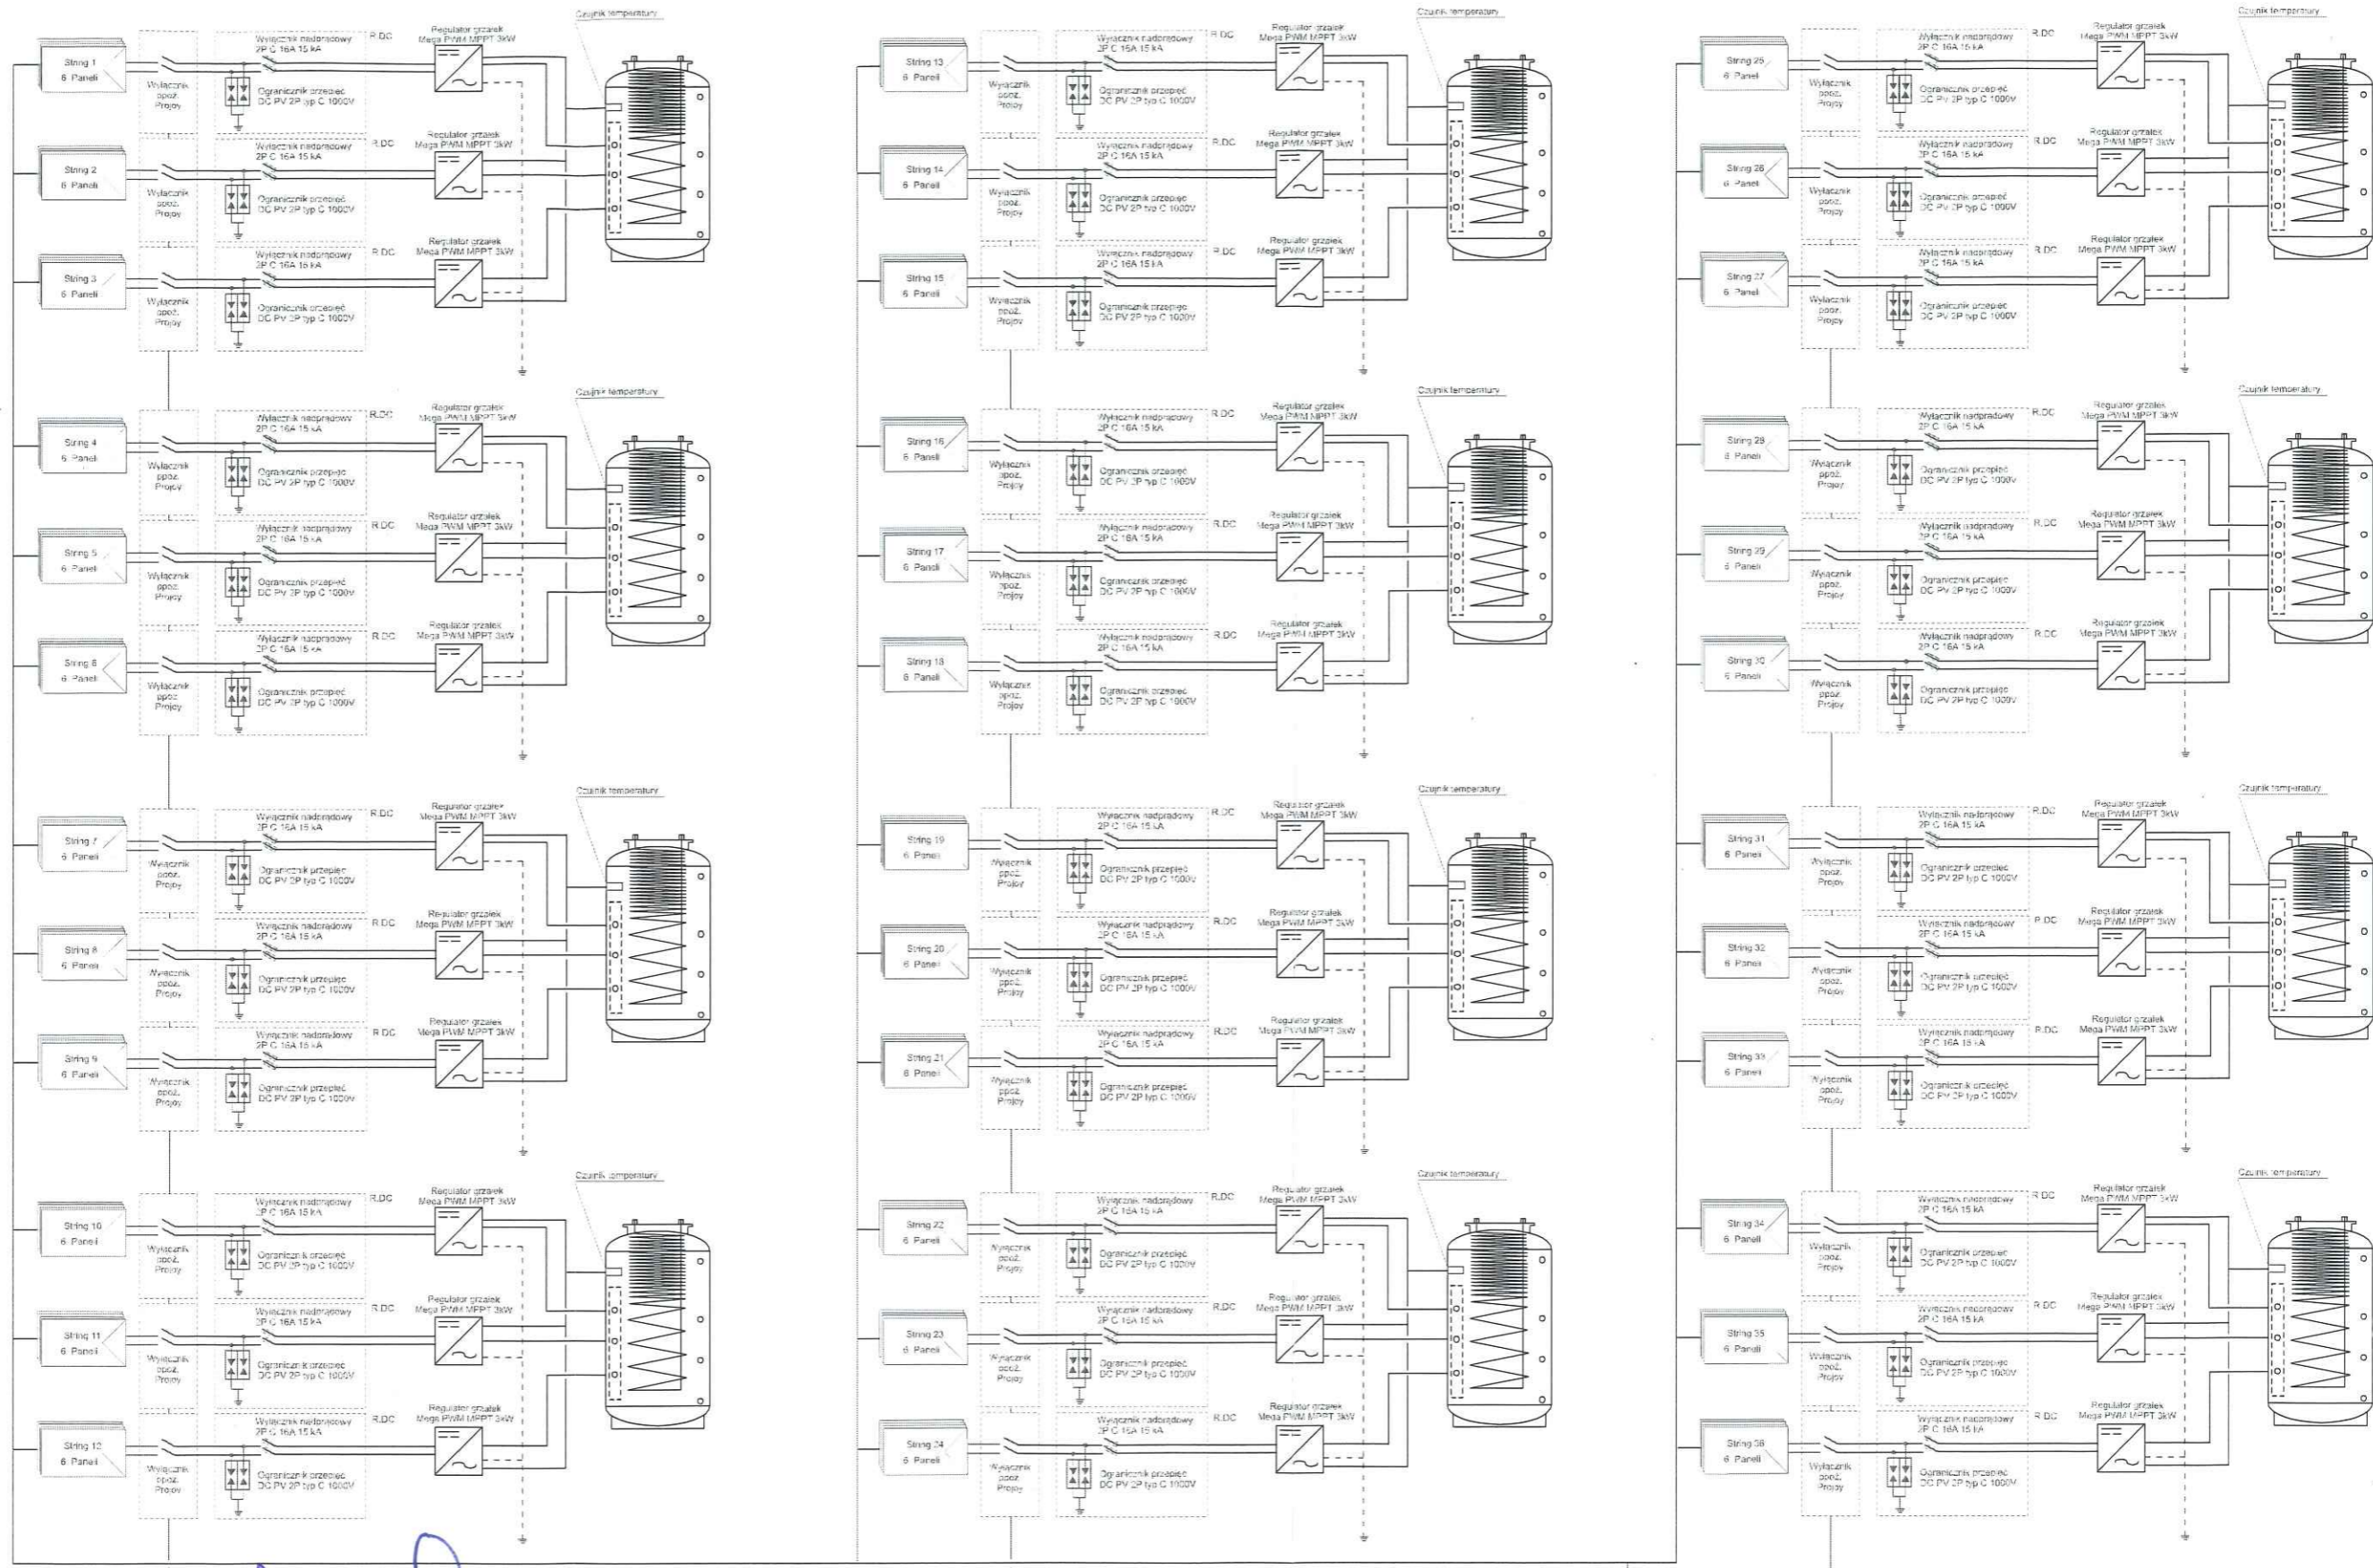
String 1
6 Paneli
Wyłącznik ppoż. Projoy
Wyłącznik nadprądowy 2P C 16A 15 kA
Ogranicznik przepięć DC PV 2P typ C 1000V
R.DC
Regulator grzałek Mega PWM MPPT 3kW
Czujnik temperatury

String 2
6 Paneli
Wyłącznik ppoż. Projoy
Wyłącznik nadprądowy 2P C 16A 15 kA
Ogranicznik przepięć DC PV 2P typ C 1000V
R.DC
Regulator grzałek Mega PWM MPPT 3kW

String 3
6 Paneli
Wyłącznik ppoż. Projoy
Wyłącznik nadprądowy 2P C 16A 15 kA
Ogranicznik przepięć DC PV 2P typ C 1000V
R.DC
Regulator grzałek Mega PWM MPPT 3kW

Czujnik temperatury
String 4
6 Paneli
Wyłącznik ppoż. Projoy
Wyłącznik nadprądowy 2P C 16A 15 kA
Ogranicznik przepięć DC PV 2P typ C 1000V
R.DC
Regulator grzałek Mega PWM MPPT 3kW

String 5
6 Paneli
Wyłącznik ppoż. Projoy
Wyłącznik nadprądowy 2P C 16A 15 kA
Ogranicznik przepięć DC PV 2P typ C 1000V
R.DC
Regulator grzałek Mega PWM MPPT 3kW

String 6
6 Paneli
Wyłącznik ppoż. Projoy
Wyłącznik nadprądowy 2P C 16A 15 kA
Ogranicznik przepięć DC PV 2P typ C 1000V
R.DC
Regulator grzałek Mega PWM MPPT 3kW

Czujnik temperatury
String 7
6 Paneli
Wyłącznik ppoż. Projoy
Wyłącznik nadprądowy 2P C 16A 15 kA
Ogranicznik przepięć DC PV 2P typ C 1000V
R.DC
Regulator grzałek Mega PWM MPPT 3kW

String 8
6 Paneli
Wyłącznik ppoż. Projoy
Wyłącznik nadprądowy 2P C 16A 15 kA
Ogranicznik przepięć DC PV 2P typ C 1000V
R.DC
Regulator grzałek Mega PWM MPPT 3kW

String 9
6 Paneli
Wyłącznik ppoż. Projoy
Wyłącznik nadprądowy 2P C 16A 15 kA
Ogranicznik przepięć DC PV 2P typ C 1000V
R.DC
Regulator grzałek Mega PWM MPPT 3kW

Czujnik temperatury
String 10
6 Paneli
Wyłącznik ppoż. Projoy
Wyłącznik nadprądowy 2P C 16A 15 kA
Ogranicznik przepięć DC PV 2P typ C 1000V
R.DC
Regulator grzałek Mega PWM MPPT 3kW

String 11
6 Paneli
Wyłącznik ppoż. Projoy
Wyłącznik nadprądowy 2P C 16A 15 kA
Ogranicznik przepięć DC PV 2P typ C 1000V
R.DC
Regulator grzałek Mega PWM MPPT 3kW

String 12
6 Paneli
Wyłącznik ppoż. Projoy
Wyłącznik nadprądowy 2P C 16A 15 kA
Ogranicznik przepięć DC PV 2P typ C 1000V
R.DC
Regulator grzałek Mega PWM MPPT 3kW

Czujnik temperatury
String 13
6 Paneli
Wyłącznik ppoż. Projoy
Wyłącznik nadprądowy 2P C 16A 15 kA
Ogranicznik przepięć DC PV 2P typ C 1000V
R.DC
Regulator grzałek Mega PWM MPPT 3kW

String 14
6 Paneli
Wyłącznik ppoż. Projoy
Wyłącznik nadprądowy 2P C 16A 15 kA
Ogranicznik przepięć DC PV 2P typ C 1000V
R.DC
Regulator grzałek Mega PWM MPPT 3kW

String 15
6 Paneli
Wyłącznik ppoż. Projoy
Wyłącznik nadprądowy 2P C 16A 15 kA
Ogranicznik przepięć DC PV 2P typ C 1000V
R.DC
Regulator grzałek Mega PWM MPPT 3kW

Czujnik temperatury
String 16
6 Paneli
Wyłącznik ppoż. Projoy
Wyłącznik nadprądowy 2P C 16A 15 kA
Ogranicznik przepięć DC PV 2P typ C 1000V
R.DC
Regulator grzałek Mega PWM MPPT 3kW

String 17
6 Paneli
Wyłącznik ppoż. Projoy
Wyłącznik nadprądowy 2P C 16A 15 kA
Ogranicznik przepięć DC PV 2P typ C 1000V
R.DC
Regulator grzałek Mega PWM MPPT 3kW

String 18
6 Paneli
Wyłącznik ppoż. Projoy
Wyłącznik nadprądowy 2P C 16A 15 kA
Ogranicznik przepięć DC PV 2P typ C 1000V
R.DC
Regulator grzałek Mega PWM MPPT 3kW

Czujnik temperatury
String 19
6 Paneli
Wyłącznik ppoż. Projoy
Wyłącznik nadprądowy 2P C 16A 15 kA
Ogranicznik przepięć DC PV 2P typ C 1000V
R.DC
Regulator grzałek Mega PWM MPPT 3kW

String 20
6 Paneli
Wyłącznik ppoż. Projoy
Wyłącznik nadprądowy 2P C 16A 15 kA
Ogranicznik przepięć DC PV 2P typ C 1000V
R.DC
Regulator grzałek Mega PWM MPPT 3kW

String 21
6 Paneli
Wyłącznik ppoż. Projoy
Wyłącznik nadprądowy 2P C 16A 15 kA
Ogranicznik przepięć DC PV 2P typ C 1000V
R.DC
Regulator grzałek Mega PWM MPPT 3kW

Czujnik temperatury
String 22
6 Paneli
Wyłącznik ppoż. Projoy
Wyłącznik nadprądowy 2P C 16A 15 kA
Ogranicznik przepięć DC PV 2P typ C 1000V
R.DC
Regulator grzałek Mega PWM MPPT 3kW

String 23
6 Paneli
Wyłącznik ppoż. Projoy
Wyłącznik nadprądowy 2P C 16A 15 kA
Ogranicznik przepięć DC PV 2P typ C 1000V
R.DC
Regulator grzałek Mega PWM MPPT 3kW

String 24
6 Paneli
Wyłącznik ppoż. Projoy
Wyłącznik nadprądowy 2P C 16A 15 kA
Ogranicznik przepięć DC PV 2P typ C 1000V
R.DC
Regulator grzałek Mega PWM MPPT 3kW

Czujnik temperatury
String 25
6 Paneli
Wyłącznik ppoż. Projoy
Wyłącznik nadprądowy 2P C 16A 15 kA
Ogranicznik przepięć DC PV 2P typ C 1000V
R.DC
Regulator grzałek Mega PWM MPPT 3kW

String 26
6 Paneli
Wyłącznik ppoż. Projoy
Wyłącznik nadprądowy 2P C 16A 15 kA
Ogranicznik przepięć DC PV 2P typ C 1000V
R.DC
Regulator grzałek Mega PWM MPPT 3kW

String 27
6 Paneli
Wyłącznik ppoż. Projoy
Wyłącznik nadprądowy 2P C 16A 15 kA
Ogranicznik przepięć DC PV 2P typ C 1000V
R.DC
Regulator grzałek Mega PWM MPPT 3kW

Czujnik temperatury
String 28
6 Paneli
Wyłącznik ppoż. Projoy
Wyłącznik nadprądowy 2P C 16A 15 kA
Ogranicznik przepięć DC PV 2P typ C 1000V
R.DC
Regulator grzałek Mega PWM MPPT 3kW

String 29
6 Paneli
Wyłącznik ppoż. Projoy
Wyłącznik nadprądowy 2P C 16A 15 kA
Ogranicznik przepięć DC PV 2P typ C 1000V
R.DC
Regulator grzałek Mega PWM MPPT 3kW

String 30
6 Paneli
Wyłącznik ppoż. Projoy
Wyłącznik nadprądowy 2P C 16A 15 kA
Ogranicznik przepięć DC PV 2P typ C 1000V
R.DC
Regulator grzałek Mega PWM MPPT 3kW

Czujnik temperatury
String 31
6 Paneli
Wyłącznik ppoż. Projoy
Wyłącznik nadprądowy 2P C 16A 15 kA
Ogranicznik przepięć DC PV 2P typ C 1000V
R.DC
Regulator grzałek Mega PWM MPPT 3kW

String 32
6 Paneli
Wyłącznik ppoż. Projoy
Wyłącznik nadprądowy 2P C 16A 15 kA
Ogranicznik przepięć DC PV 2P typ C 1000V
R.DC
Regulator grzałek Mega PWM MPPT 3kW

String 33
6 Paneli
Wyłącznik ppoż. Projoy
Wyłącznik nadprądowy 2P C 16A 15 kA
Ogranicznik przepięć DC PV 2P typ C 1000V
R.DC
Regulator grzałek Mega PWM MPPT 3kW

Czujnik temperatury
String 34
6 Paneli
Wyłącznik ppoż. Projoy
Wyłącznik nadprądowy 2P C 16A 15 kA
Ogranicznik przepięć DC PV 2P typ C 1000V
R.DC
Regulator grzałek Mega PWM MPPT 3kW

String 35
6 Paneli
Wyłącznik ppoż. Projoy
Wyłącznik nadprądowy 2P C 16A 15 kA
Ogranicznik przepięć DC PV 2P typ C 1000V
R.DC
Regulator grzałek Mega PWM MPPT 3kW

String 36
6 Paneli
Wyłącznik ppoż. Projoy
Wyłącznik nadprądowy 2P C 16A 15 kA
Ogranicznik przepięć DC PV 2P typ C 1000V
R.DC
Regulator grzałek Mega PWM MPPT 3kW